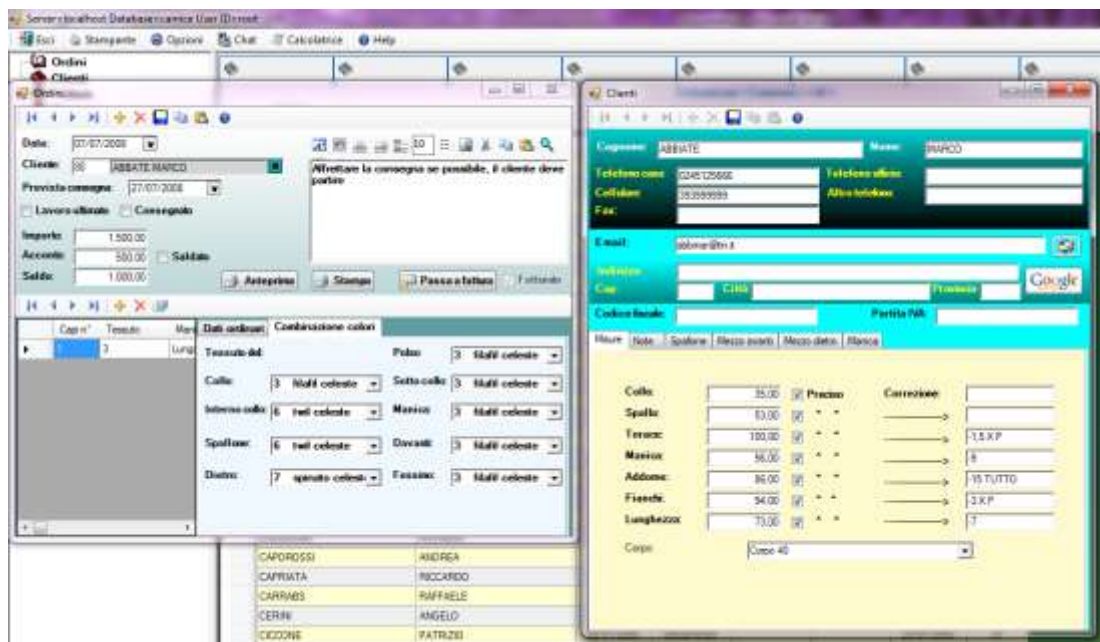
Server:localhost Database:camice User:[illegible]

Esci Stampante Opzioni Chat Calcolatrice Help

Ordini
Clienti

Ordini

Data: 07/07/2008
Cliente: 68 ABBATE MARCO
Prevista consegna: 27/07/2008
Lavoro ultimato Consegnato
Importo: 1.500,00
Acconto: 500,00 Saldato
Saldo: 1.000,00

Affrettare la consegna se possibile, il cliente deve partire

Anteprima Stampa Passa a fattura Fatturato

| Capo n° | Tessuto | Man |
|---|---|---|
| | 3 | Lung |

Dati ordinari Combinazione colori

Tessuto del:
Collo: 3 Mafil celeste
Interno collo: 6 twill celeste
Spallone: 6 twill celeste
Dietro: 7 spinato celeste
Polso: 3 Mafil celeste
Sotto collo: 3 Mafil celeste
Manica: 3 Mafil celeste
Davanti: 3 Mafil celeste
Fessino: 3 Mafil celeste

CAPOROSSI ANDREA
CAPRIATA RICCARDO
CARRABS RAFFAELE
CERINI ANGELO
CICCONE PATRIZIO

Clienti

Cognome: ABBATE
Nome: MARCO
Telefono casa: 0245125666
Telefono ufficio:
Cellulare: 393999999
Altro telefono:
Fax:
E-mail: abbmar@tin.it
Indirizzo:
Cap: Città: Provincia:
Google
Codice fiscale:
Partita IVA:

Misure Note Spallone Mezzo avanti Mezzo dietro Manica

Collo: 35,00 Preciso
Spalla: 53,00
Torace: 100,00
Manica: 56,00
Addome: 86,00
Fianchi: 94,00
Lunghezza: 73,00

Correzione:
-1,5 X P
8
-15 TUTTO
-3 X P
7

Corpo: Corpo 40